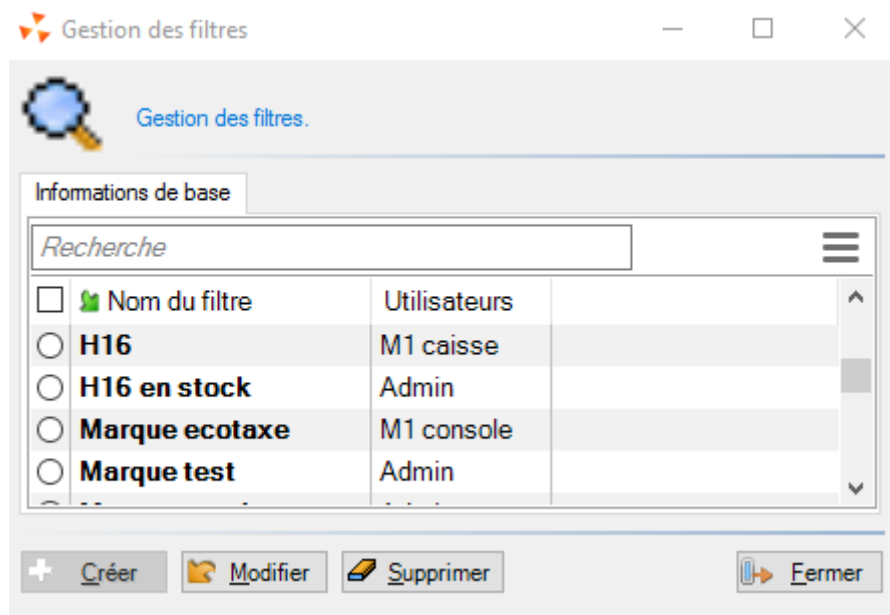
Gestion des filtres

Gestion des filtres.

Informations de base

Recherche

| | Nom du filtre | Utilisateurs |
|---|---|---|
| ○ | H16 | M1 caisse |
| ○ | H16 en stock | Admin |
| ○ | Marque ecotaxe | M1 console |
| ○ | Marque test | Admin |
| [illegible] | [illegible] | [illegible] |

Créer Modifier Supprimer Fermer